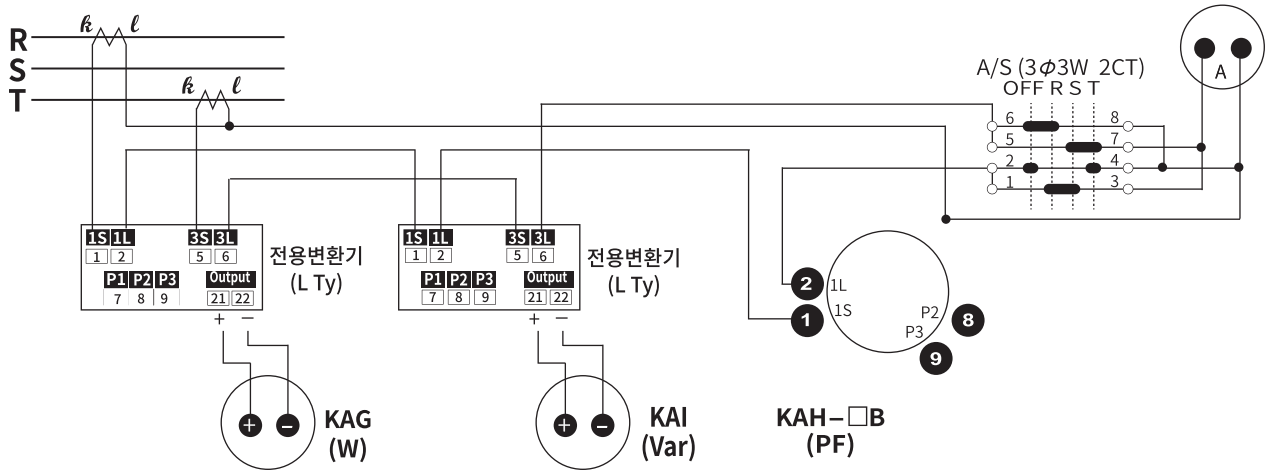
R
S
T
k
ℓ
k
ℓ

A/S (3$\phi$3W 2CT)
OFF R S T
6
5
2
1
8
7
4
3

A

1S 1L 3S 3L
1 2 5 6
P1 P2 P3 Output
7 8 9 21 22
+ −
전용변환기
(L Ty)

1S 1L 3S 3L
1 2 5 6
P1 P2 P3 Output
7 8 9 21 22
+ −
전용변환기
(L Ty)

2 1L
1 1S
P2 8
P3 9

+ −
KAG
(W)

+ −
KAI
(Var)

KAH−□B
(PF)